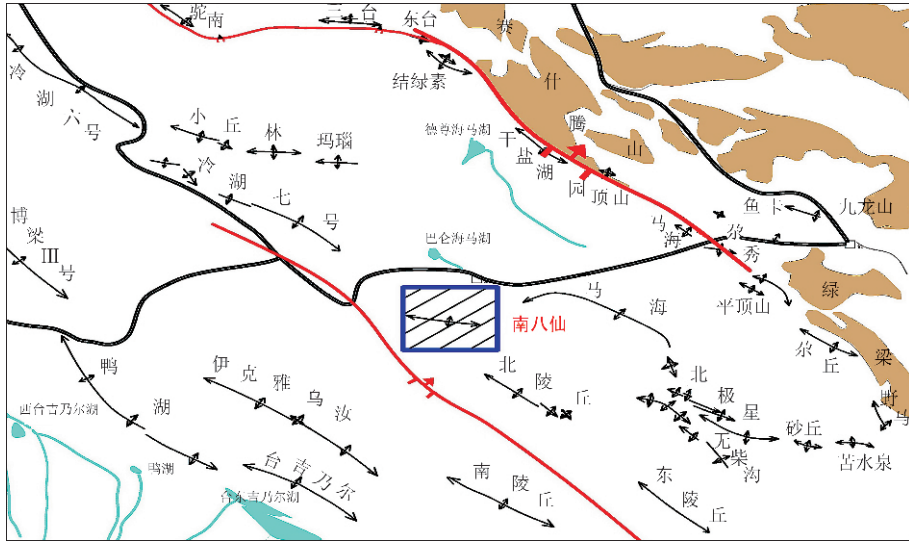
鸵南
三台
东台
赛
冷
湖
六
号
结绿素
什
小
丘
林
玛瑙
德宗马海湖
腾
干
盐
山
冷
湖
湖
园
顶山
七
号
鱼卡
九龙山
博
梁
III
号
马
海
尔
秀
巴仑马海湖
平顶山
绿
马
海
南八仙
鸭
尔
丘
梁
北
陵
丘
伊
克
雅
乌
汝
北
极
星
湖
西台吉乃尔湖
砂丘
鸭湖
台
吉
乃
尔
无
柴
沟
苦水泉
东台吉乃尔湖
南
陵
丘
东
陵
丘